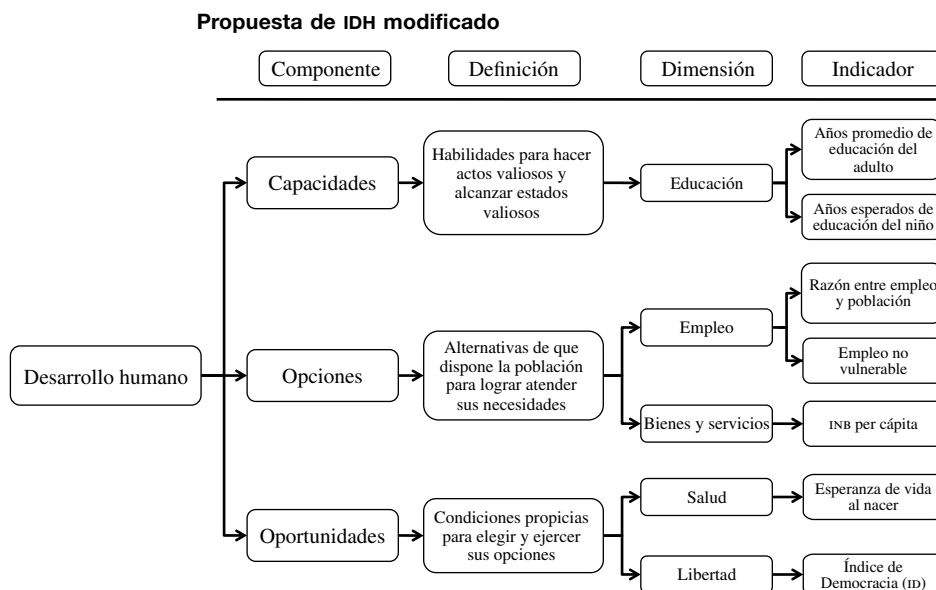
Propuesta de IDH modificado

Componente

Definición

Dimensión

Indicador

Desarrollo humano

Capacidades

Habilidades para hacer actos valiosos y alcanzar estados valiosos

Educación

Años promedio de educación del adulto

Años esperados de educación del niño

Opciones

Alternativas de que dispone la población para lograr atender sus necesidades

Empleo

Razón entre empleo y población

Empleo no vulnerable

Bienes y servicios

INB per cápita

Oportunidades

Condiciones propicias para elegir y ejercer sus opciones

Salud

Esperanza de vida al nacer

Libertad

Índice de Democracia (ID)